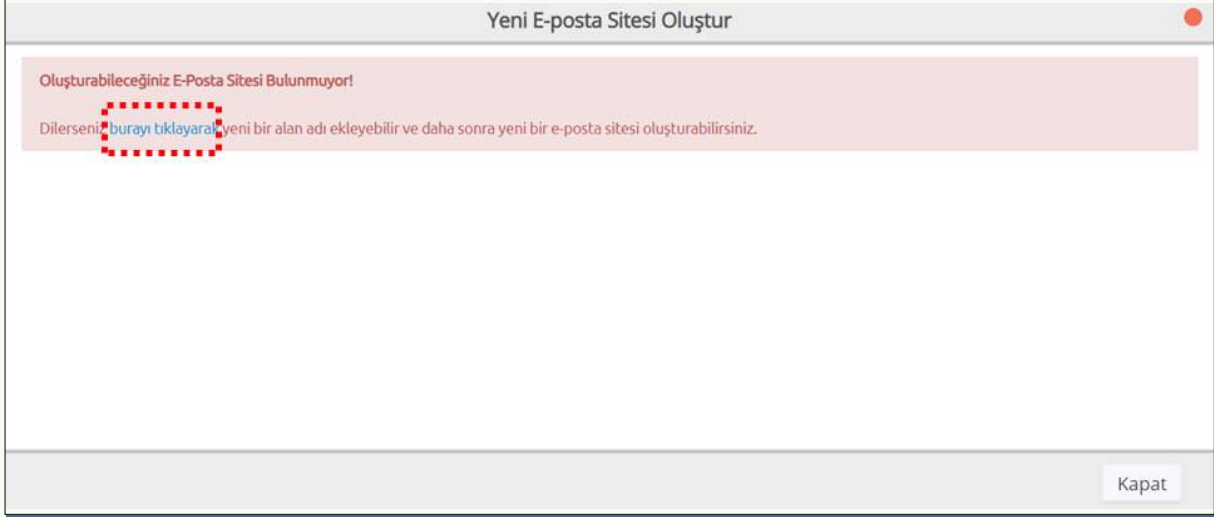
Yeni E-posta Sitesi Oluştur

Oluşturabileceğiniz E-Posta Sitesi Bulunmuyor!

Dilerseniz burayı tıklayarak yeni bir alan adı ekleyebilir ve daha sonra yeni bir e-posta sitesi oluşturabilirsiniz.

Kapat